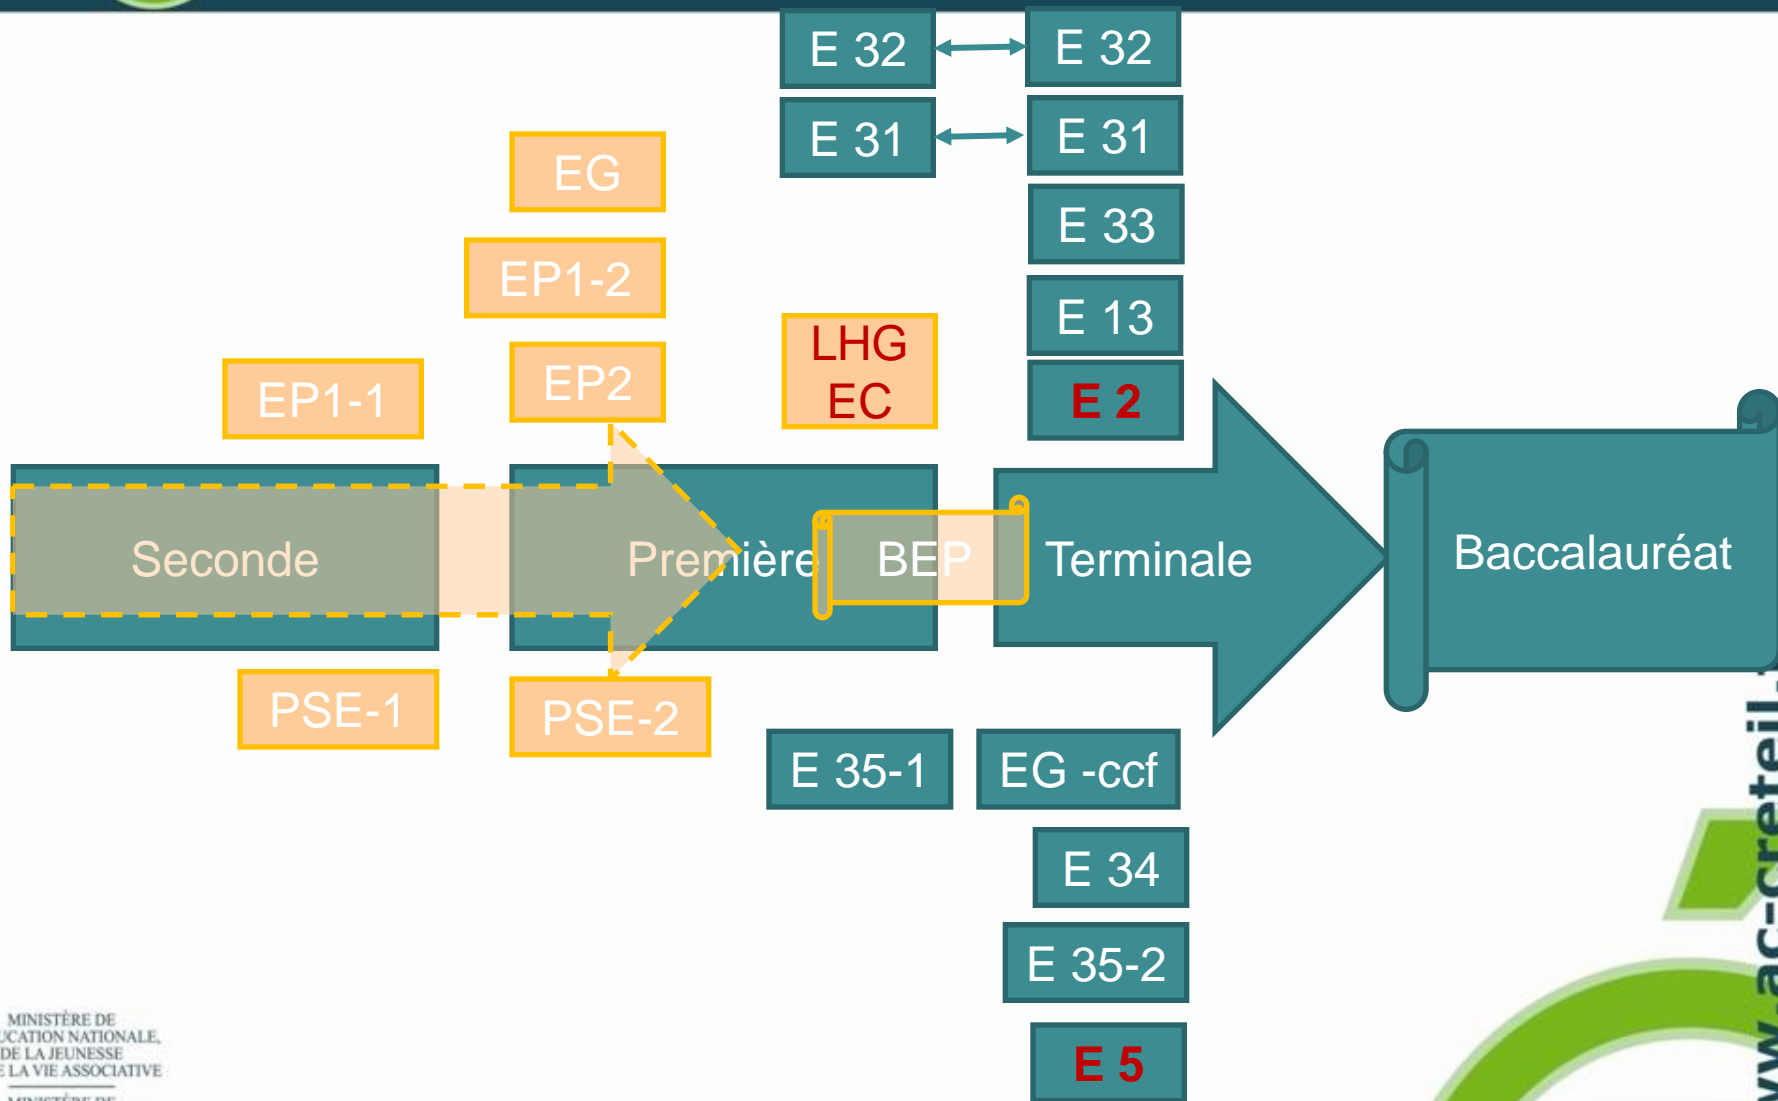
E 32
E 32
E 31
E 31
EG
E 33
EP1-2
E 13
LHG EC
EP1-1
EP2
E 2
Seconde
Première
BEP
Terminale
Baccalauréat
PSE-1
PSE-2
E 35-1
EG -ccf
E 34
E 35-2
E 5
MINISTÈRE DE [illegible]UCATION NATIONALE, DE LA JEUNESSE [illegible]E LA VIE ASSOCIATIVE
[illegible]w.ac-creteil.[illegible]